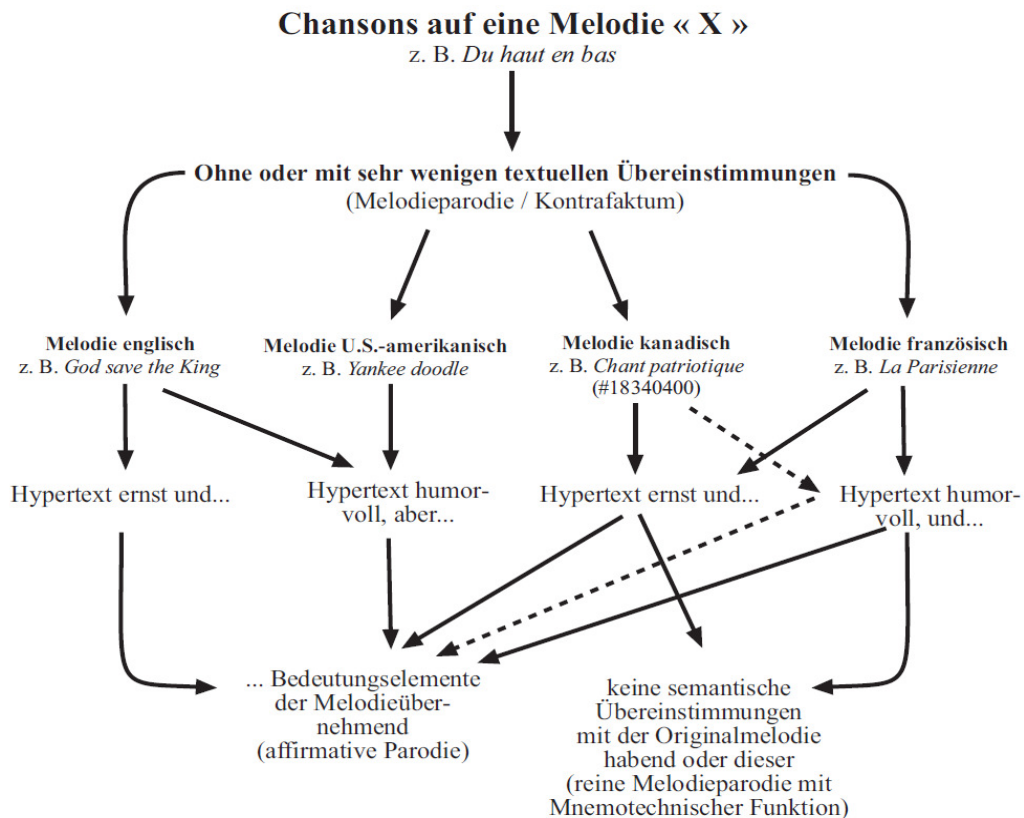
Chansons auf eine Melodie « X »
z. B. Du haut en bas

Ohne oder mit sehr wenigen textuellen Übereinstimmungen
(Melodieparodie / Kontrafaktum)

Melodie englisch
z. B. God save the King

Melodie U.S.-amerikanisch
z. B. Yankee doodle

Melodie kanadisch
z. B. Chant patriotique
(#18340400)

Melodie französisch
z. B. La Parisienne

Hypertext ernst und...

Hypertext humorvoll, aber...

Hypertext ernst und...

Hypertext humorvoll, und...

... Bedeutungselemente der Melodieübernehmend
(affirmative Parodie)

keine semantische Übereinstimmungen mit der Originalmelodie habend oder dieser
(reine Melodieparodie mit Mnemotechnischer Funktion)